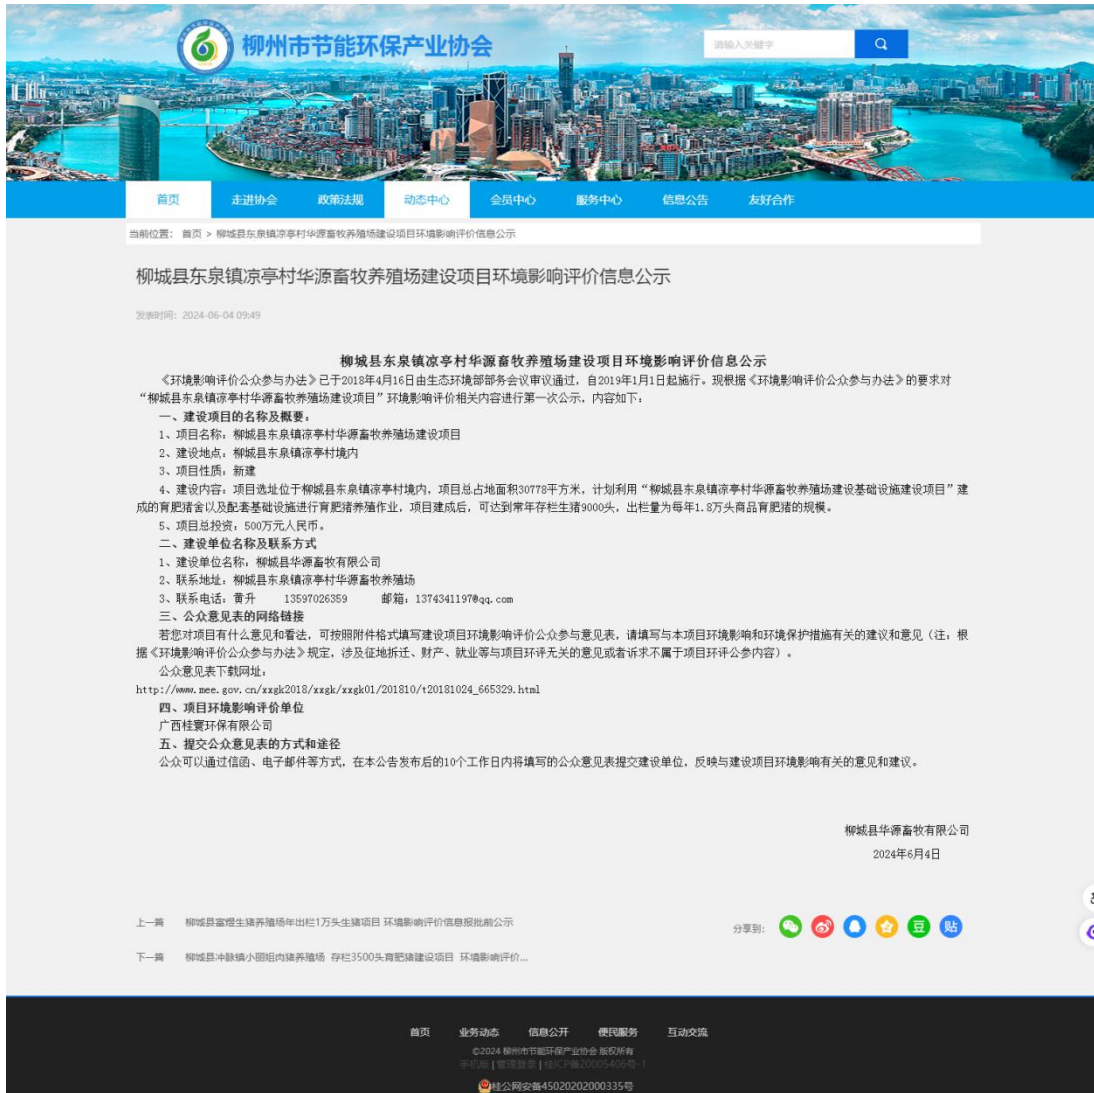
柳州市节能环保产业协会

请输入关键字

首页 走进协会 政策法规 动态中心 会员中心 服务中心 信息公告 友好合作

当前位置： 首页 > 柳城县东泉镇凉亭村华源畜牧养殖场建设项目环境影响评价信息公示

柳城县东泉镇凉亭村华源畜牧养殖场建设项目环境影响评价信息公示

发表时间：2024-06-04 09:49

柳城县东泉镇凉亭村华源畜牧养殖场建设项目环境影响评价信息公示

《环境影响评价公众参与办法》已于2018年4月16日由生态环境部部务会议审议通过，自2019年1月1日起施行。现根据《环境影响评价公众参与办法》的要求对“柳城县东泉镇凉亭村华源畜牧养殖场建设项目”环境影响评价相关内容进行第一次公示，内容如下：

一、建设项目的名称及概要。

1、项目名称：柳城县东泉镇凉亭村华源畜牧养殖场建设项目

2、建设地点：柳城县东泉镇凉亭村境内

3、项目性质：新建

4、建设内容：项目选址位于柳城县东泉镇凉亭村境内，项目总占地面积30778平方米，计划利用“柳城县东泉镇凉亭村华源畜牧养殖场建设基础设施建设项目”建成的育肥猪舍以及配套基础设施进行育肥猪养殖作业，项目建成后，可达到常年存栏生猪9000头，出栏量为每年1.8万头商品育肥猪的规模。

5、项目总投资：500万元人民币。

二、建设单位名称及联系方式

1、建设单位名称：柳城县华源畜牧有限公司

2、联系地址：柳城县东泉镇凉亭村华源畜牧养殖场

3、联系电话：黄升 13597026359 邮箱：1374341197@qq.com

三、公众意见表的网络链接

若您对项目有什么意见和看法，可按照附件格式填写建设项目环境影响评价公众参与意见表，请填写与本项目环境影响和环境保护措施有关的建议和意见（注：根据《环境影响评价公众参与办法》规定，涉及征地拆迁、财产、就业等与项目环评无关的意见或者诉求不属于项目环评公参内容）。

公众意见表下载网址：

http://www.mee.gov.cn/xxgk2018/xxgk/xxgk01/201810/t20181024_665329.html

四、项目环境影响评价单位

广西桂寰环保有限公司

五、提交公众意见表的方式和途径

公众可以通过信函、电子邮件等方式，在本公告发布后的10个工作日内将填写的公众意见表提交建设单位，反映与建设项目环境影响有关的意见和建议。

柳城县华源畜牧有限公司

2024年6月4日

上一篇 柳城县富煜生猪养殖场年出栏1万头生猪项目 环境影响评价信息报批前公示

下一篇 柳城县冲脉镇小丽组肉猪养殖场 存栏3500头育肥猪建设项目 环境影响评价...

分享到： 豆 贴

首页 业务动态 信息公开 便民服务 互动交流

©2024 柳州市节能环保产业协会 版权所有

手机版 | 管理登录 | 桂ICP备20005406号-1

桂公网安备45020202000335号